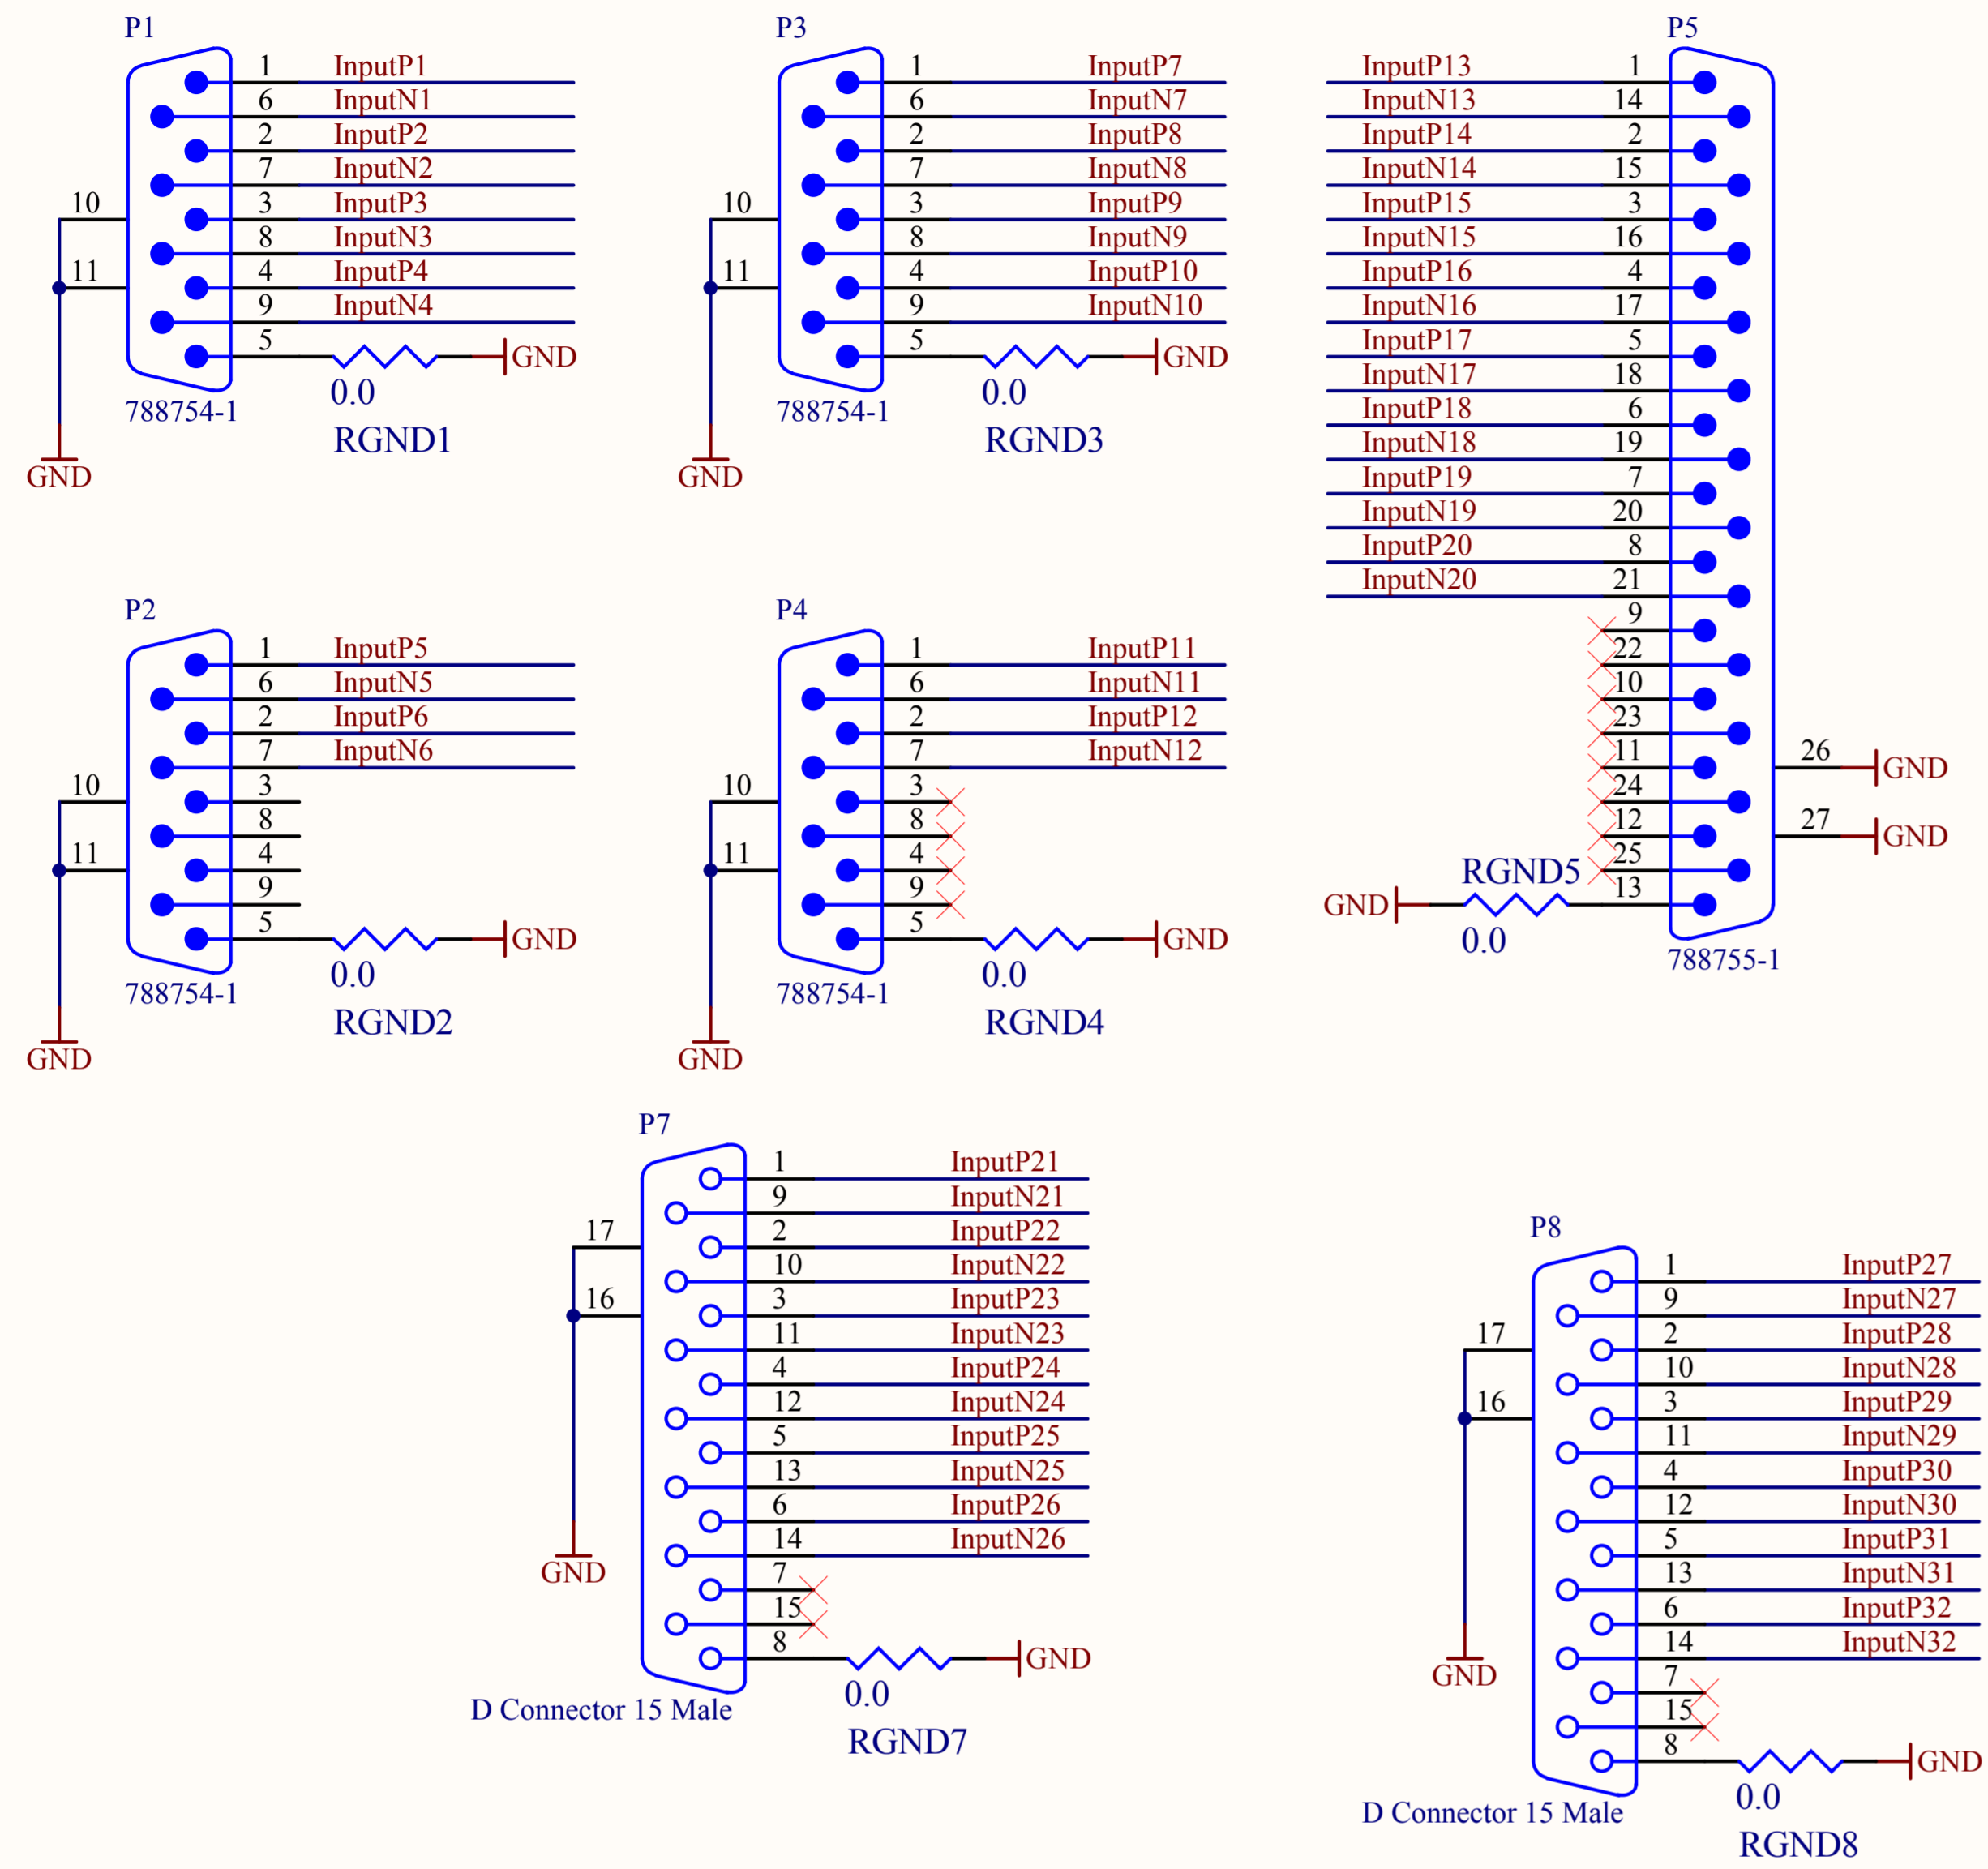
P1

1 InputP1
6 InputN1
2 InputP2
7 InputN2
10 3 InputP3
8 InputN3
11 4 InputP4
9 InputN4
5 GND
788754-1 0.0
RGND1
GND

P3

1 InputP7
6 InputN7
2 InputP8
7 InputN8
10 3 InputP9
8 InputN9
11 4 InputP10
9 InputN10
5 GND
788754-1 0.0
RGND3
GND

P5

InputP13 1
InputN13 14
InputP14 2
InputN14 15
InputP15 3
InputN15 16
InputP16 4
InputN16 17
InputP17 5
InputN17 18
InputP18 6
InputN18 19
InputP19 7
InputN19 20
InputP20 8
InputN20 21
9
22
10
23
11 26 GND
24
12 27 GND
25
RGND5 13
GND
0.0
788755-1

P2

1 InputP5
6 InputN5
2 InputP6
7 InputN6
10 3
8
11 4
9
5 GND
788754-1 0.0
RGND2
GND

P4

1 InputP11
6 InputN11
2 InputP12
7 InputN12
10 3
8
11 4
9
5 GND
788754-1 0.0
RGND4
GND

P7

1 InputP21
9 InputN21
17 2 InputP22
10 InputN22
16 3 InputP23
11 InputN23
4 InputP24
12 InputN24
5 InputP25
13 InputN25
6 InputP26
14 InputN26
GND
7
15
8 GND
0.0
D Connector 15 Male
RGND7

P8

1 InputP27
9 InputN27
2 InputP28
17 10 InputN28
3 InputP29
16 11 InputN29
4 InputP30
12 InputN30
5 InputP31
13 InputN31
6 InputP32
14 InputN32
GND 7
15
8 GND
0.0
D Connector 15 Male
RGND8